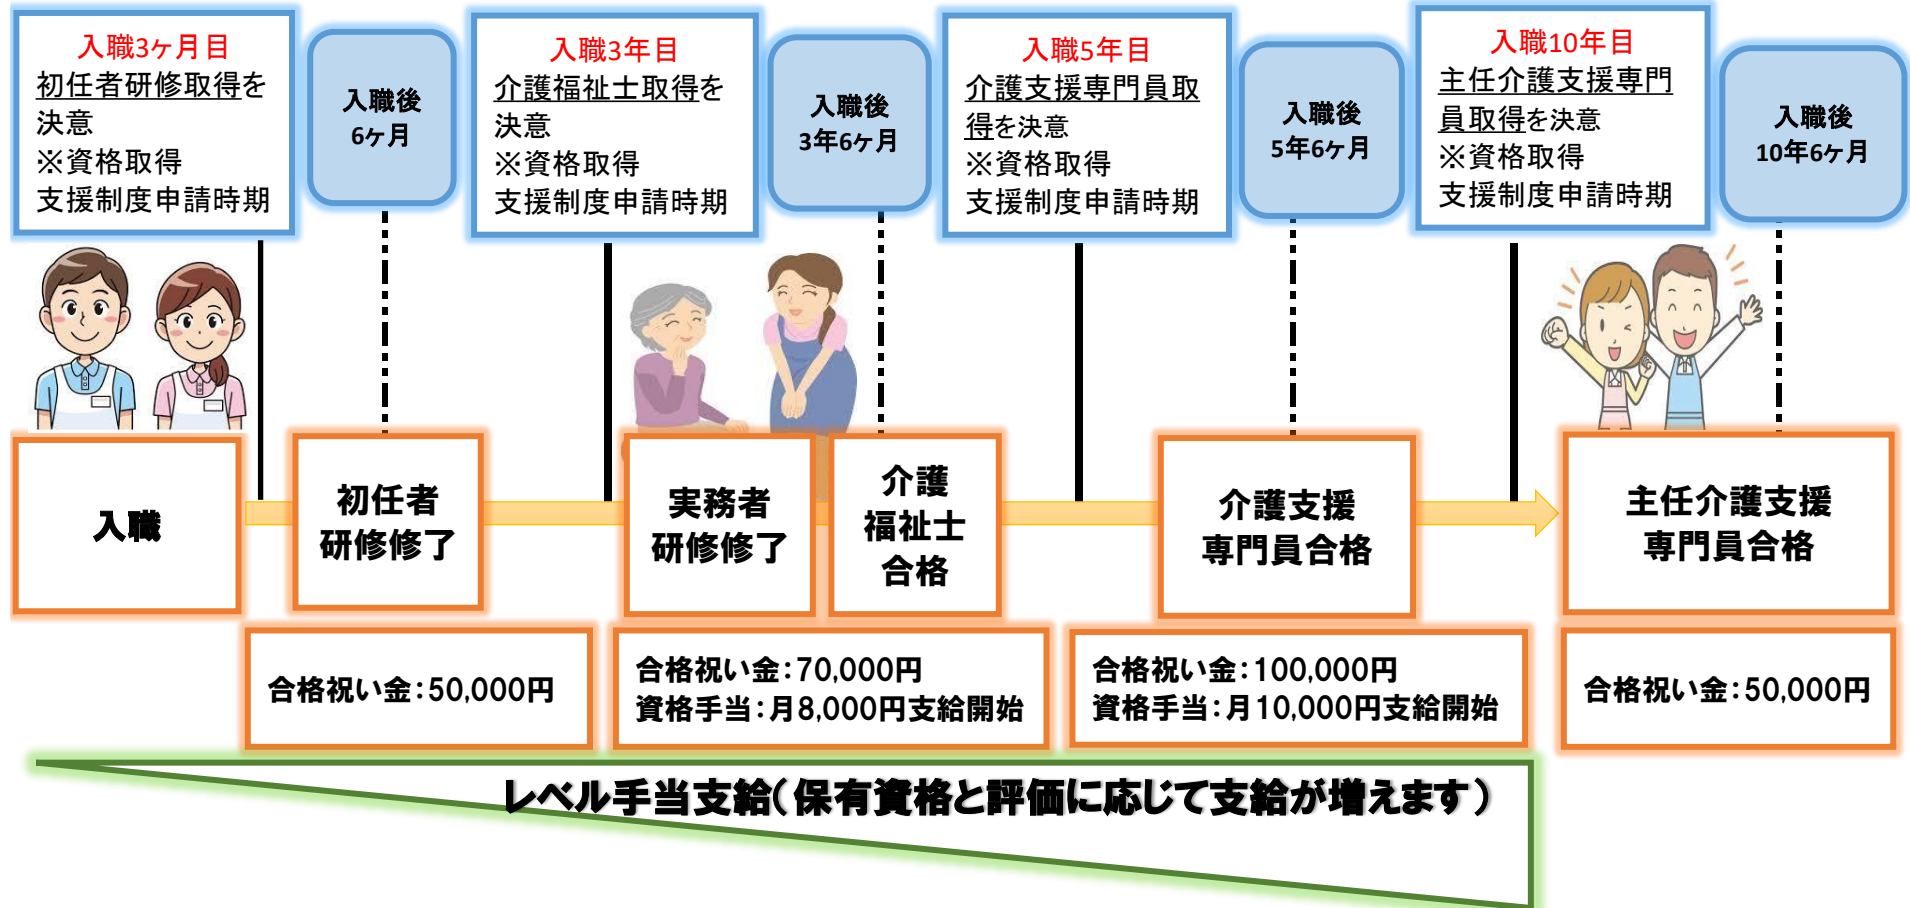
入職3ヶ月目
初任者研修取得を決意
※資格取得支援制度申請時期

入職後
6ヶ月

入職3年目
介護福祉士取得を決意
※資格取得支援制度申請時期

入職後
3年6ヶ月

入職5年目
介護支援専門員取得を決意
※資格取得支援制度申請時期

入職後
5年6ヶ月

入職10年目
主任介護支援専門員取得を決意
※資格取得支援制度申請時期

入職後
10年6ヶ月

入職

初任者研修修了

実務者研修修了

介護福祉士合格

介護支援専門員合格

主任介護支援専門員合格

合格祝い金：50,000円

合格祝い金：70,000円
資格手当：月8,000円支給開始

合格祝い金：100,000円
資格手当：月10,000円支給開始

合格祝い金：50,000円

レベル手当支給（保有資格と評価に応じて支給が増えます）